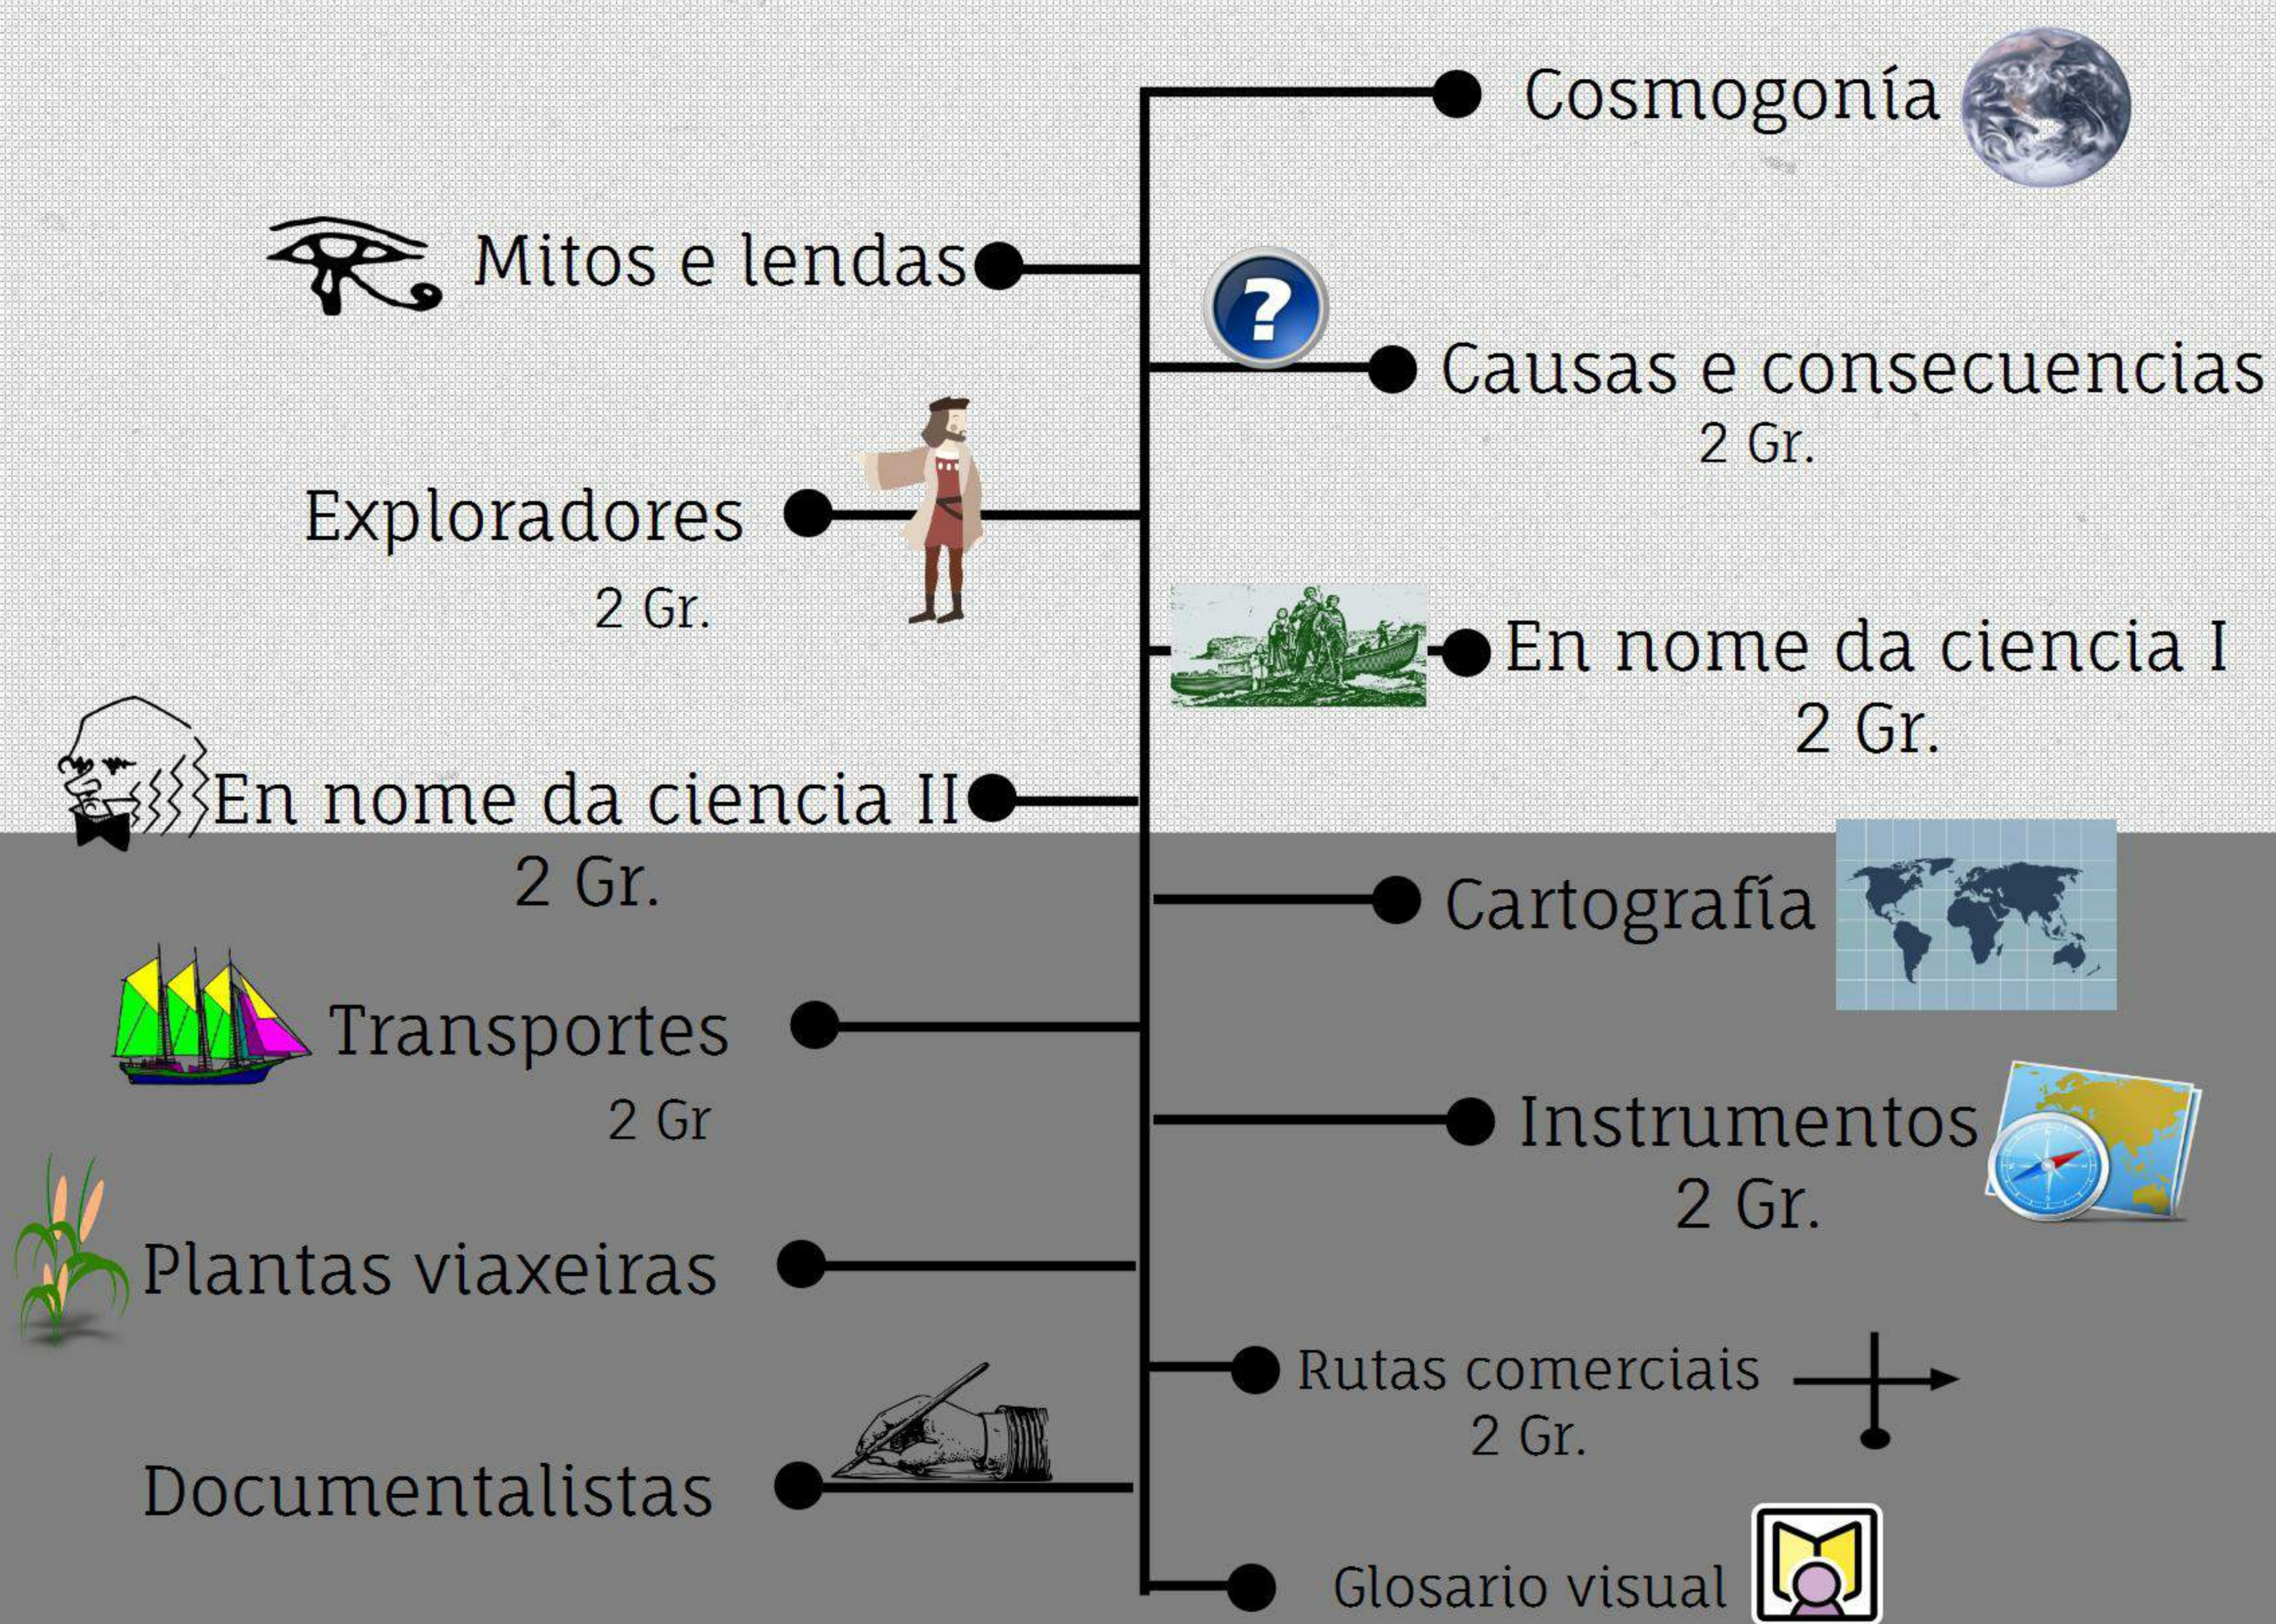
Cosmogonía

Mitos e lendas

Causas e consecuencias
2 Gr.

Exploradores
2 Gr.

En nome da ciencia I
2 Gr.

En nome da ciencia II
2 Gr.

Cartografía

Transportes
2 Gr

Instrumentos
2 Gr.

Plantas viaxeiras

Rutas comerciais
2 Gr.

Documentalistas

Glosario visual